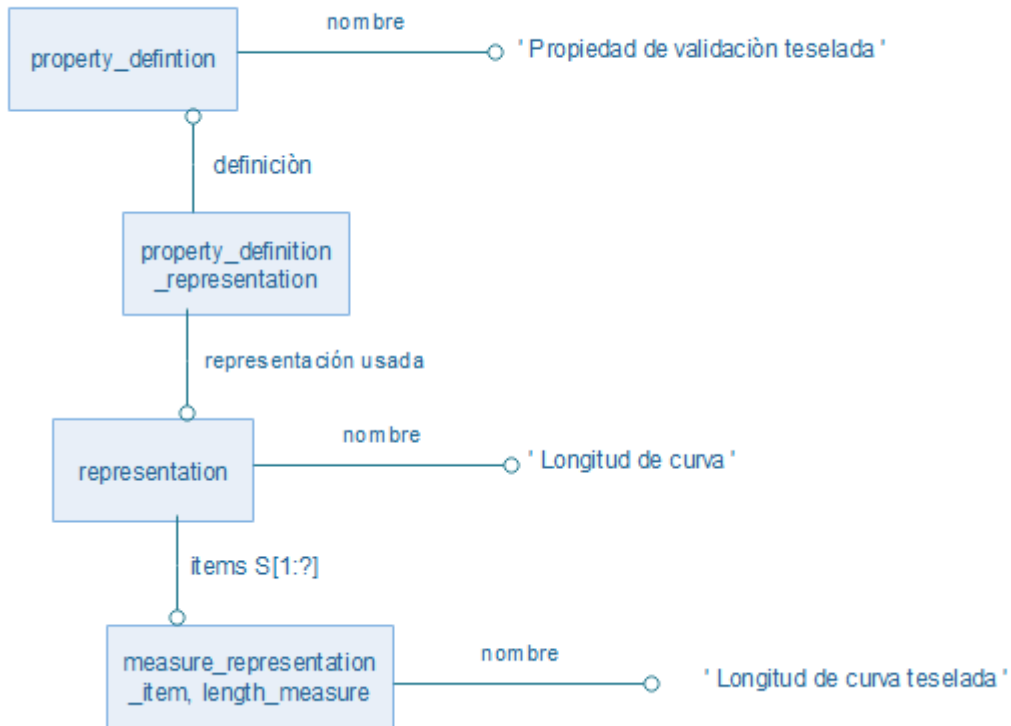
property_defintion

nombre

' Propiedad de validaciòn teselada '

definiciòn

property_definition _representation

representación usada

representation

nombre

' Longitud de curva '

items S[1:?]

measure_representation _item, length_measure

nombre

' Longitud de curva teselada '